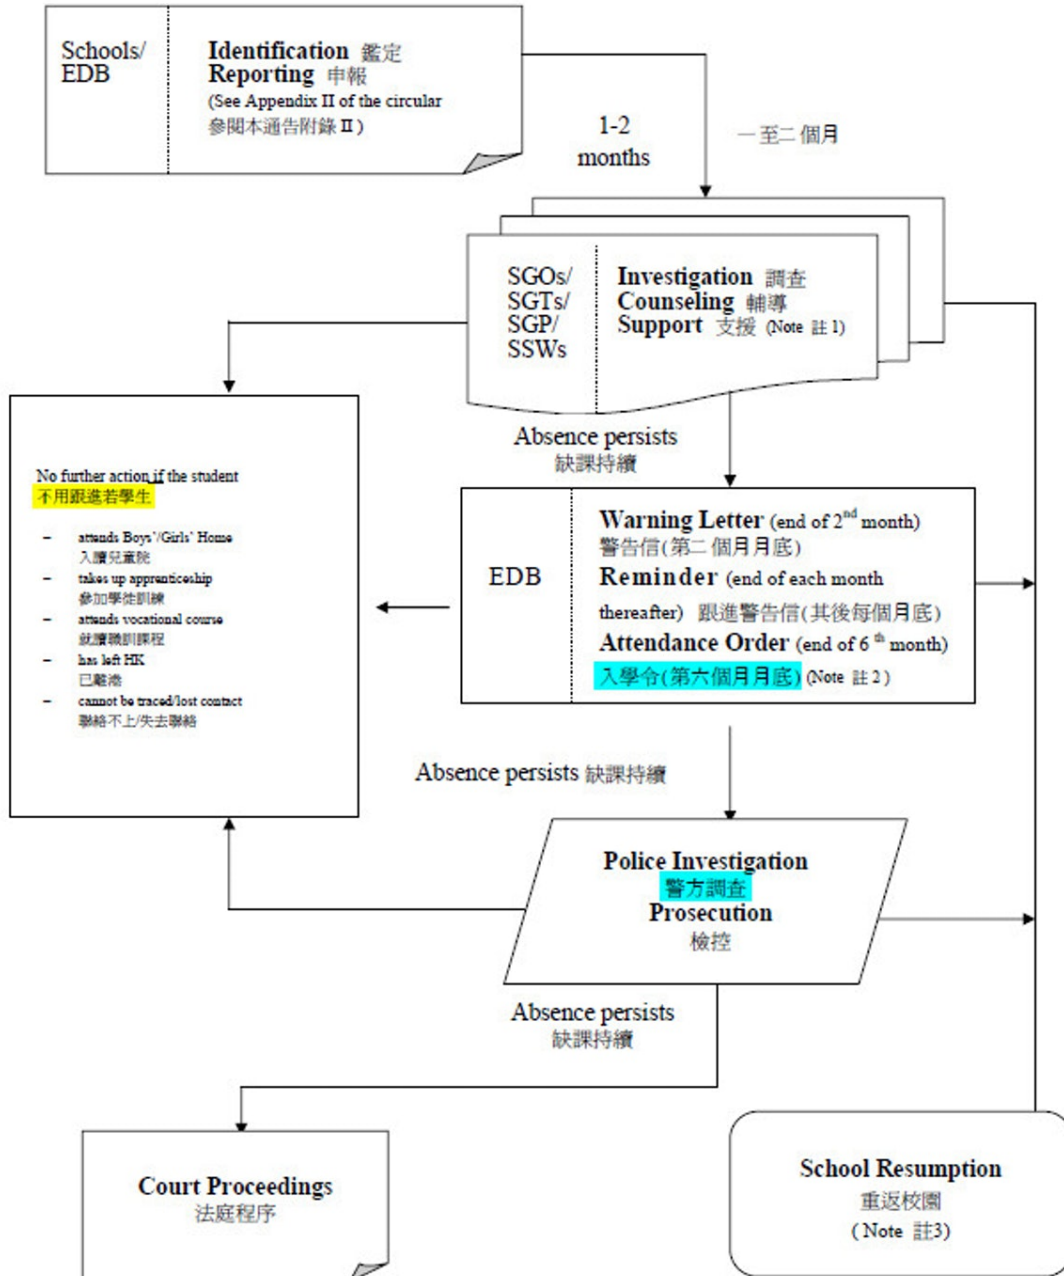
Schools/ EDB

**Identification** 鑑定
**Reporting** 申報
(See Appendix II of the circular 參閱本通告附錄 II)

1-2 months

一至二 個月

SGOs/ SGTs/ SGP/ SSWs

**Investigation** 調查
**Counseling** 輔導
**Support** 支援 (Note 註 1)

No further action if the student
不用跟進若學生

– attends Boys'/Girls' Home
入讀兒童院
– takes up apprenticeship
參加學徒訓練
– attends vocational course
就讀職訓課程
– has left HK
已離港
– cannot be traced/lost contact
聯絡不上/失去聯絡

Absence persists
缺課持續

EDB

**Warning Letter** (end of $2^{nd}$ month)
警告信(第二 個月月底)
**Reminder** (end of each month thereafter) 跟進警告信(其後每個月底)
**Attendance Order** (end of $6^{th}$ month)
入學令(第六個月月底) (Note 註 2)

Absence persists 缺課持續

**Police Investigation**
警方調查
**Prosecution**
檢控

Absence persists
缺課持續

**Court Proceedings**
法庭程序

**School Resumption**
重返校園
(Note 註3)